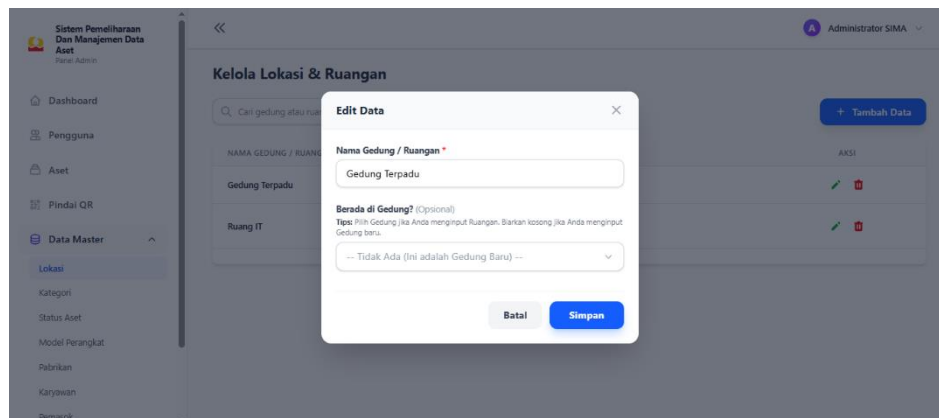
Sistem Pemeliharaan Dan Manajemen Data Aset
Panel Admin

Dashboard
Pengguna
Aset
Pindai QR
Data Master
Lokasi
Kategori
Status Aset
Model Perangkat
Pabrikan
Karyawan
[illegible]

«

A Administrator SIMA

Kelola Lokasi & Ruangan

Cari gedung atau ruan

+ Tambah Data

NAMA GEDUNG / RUANG

AKSI

Gedung Terpadu

Ruang IT

Edit Data

Nama Gedung / Ruangan *

Gedung Terpadu

Berada di Gedung? (Opsional)

Tips: Pilih Gedung jika Anda menginput Ruangan. Biarkan kosong jika Anda menginput Gedung baru.

-- Tidak Ada (Ini adalah Gedung Baru) --

Batal

Simpan